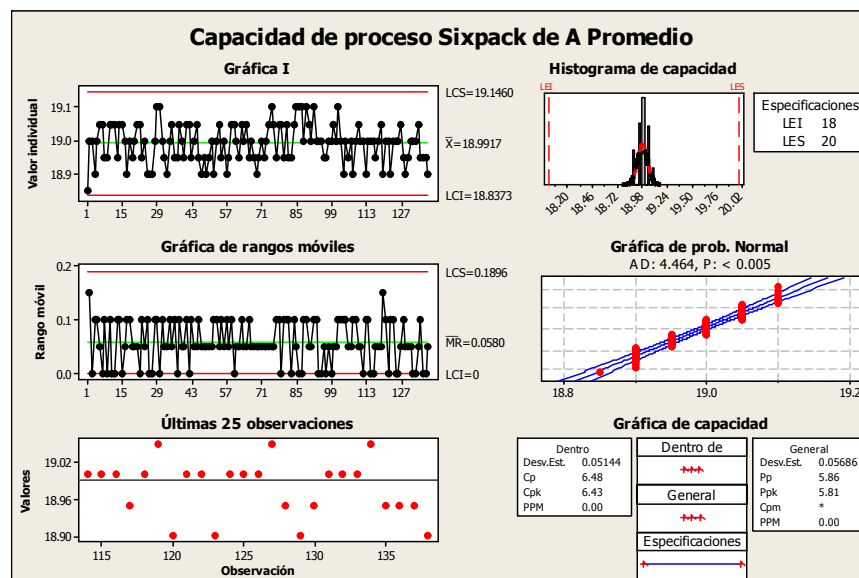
Capacidad de proceso Sixpack de A Promedio

Gráfica I

Valor individual

19.1
19.0
18.9

1 15 29 43 57 71 85 99 113 127

LCS=19.1460
$\bar{X}$=18.9917
LCI=18.8373

Histograma de capacidad

LEI
LES

18.20 18.46 18.72 18.98 19.24 19.50 19.76 20.02

Especificaciones
LEI 18
LES 20

Gráfica de rangos móviles

Rango móvil

0.2
0.1
0.0

1 15 29 43 57 71 85 99 113 127

LCS=0.1896
$\overline{MR}$=0.0580
LCI=0

Gráfica de prob. Normal
AD: 4.464, P: < 0.005

18.8 19.0 19.2

Últimas 25 observaciones

Valores

19.02
18.96
18.90

115 120 125 130 135
Observación

Gráfica de capacidad

| Dentro | |
|---|---|
| Desv.Est. | 0.05144 |
| Cp | 6.48 |
| Cpk | 6.43 |
| PPM | 0.00 |

Dentro de

General

Especificaciones

| General | |
|---|---|
| Desv.Est. | 0.05686 |
| Pp | 5.86 |
| Ppk | 5.81 |
| Cpm | * |
| PPM | 0.00 |